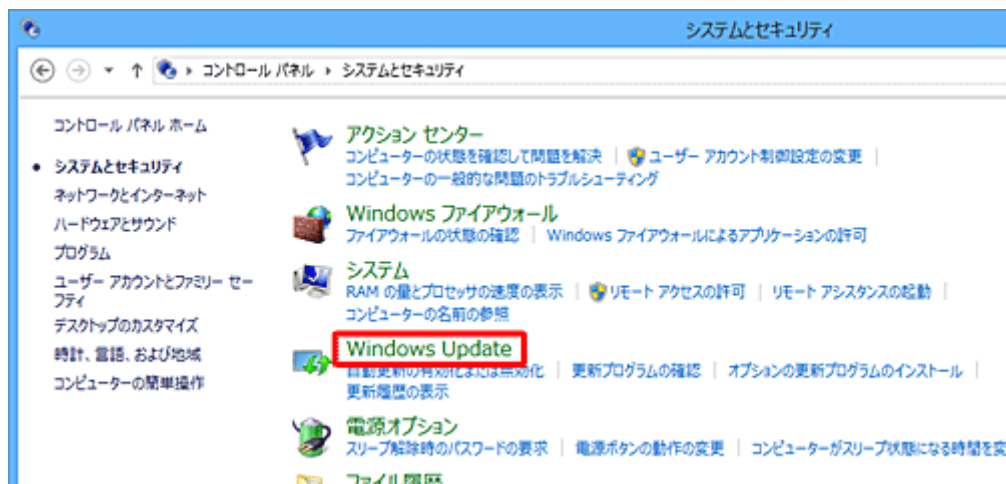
システムとセキュリティ

コントロール パネル › システムとセキュリティ

コントロール パネル ホーム

システムとセキュリティ
ネットワークとインターネット
ハードウェアとサウンド
プログラム
ユーザー アカウントとファミリー セーフティ
デスクトップのカスタマイズ
時計、言語、および地域
コンピューターの簡単操作

アクション センター
コンピューターの状態を確認して問題を解決 | ユーザー アカウント制御設定の変更 |
コンピューターの一般的な問題のトラブルシューティング

Windows ファイアウォール
ファイアウォールの状態の確認 | Windows ファイアウォールによるアプリケーションの許可

システム
RAM の量とプロセッサの速度の表示 | リモート アクセスの許可 | リモート アシスタンスの起動 |
コンピューターの名前の参照

Windows Update
自動更新の有効化または無効化 | 更新プログラムの確認 | オプションの更新プログラムのインストール |
更新履歴の表示

電源オプション
スリープ解除時のパスワードの要求 | 電源ボタンの動作の変更 | コンピューターがスリープ状態になる時間を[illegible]

ファイル履歴